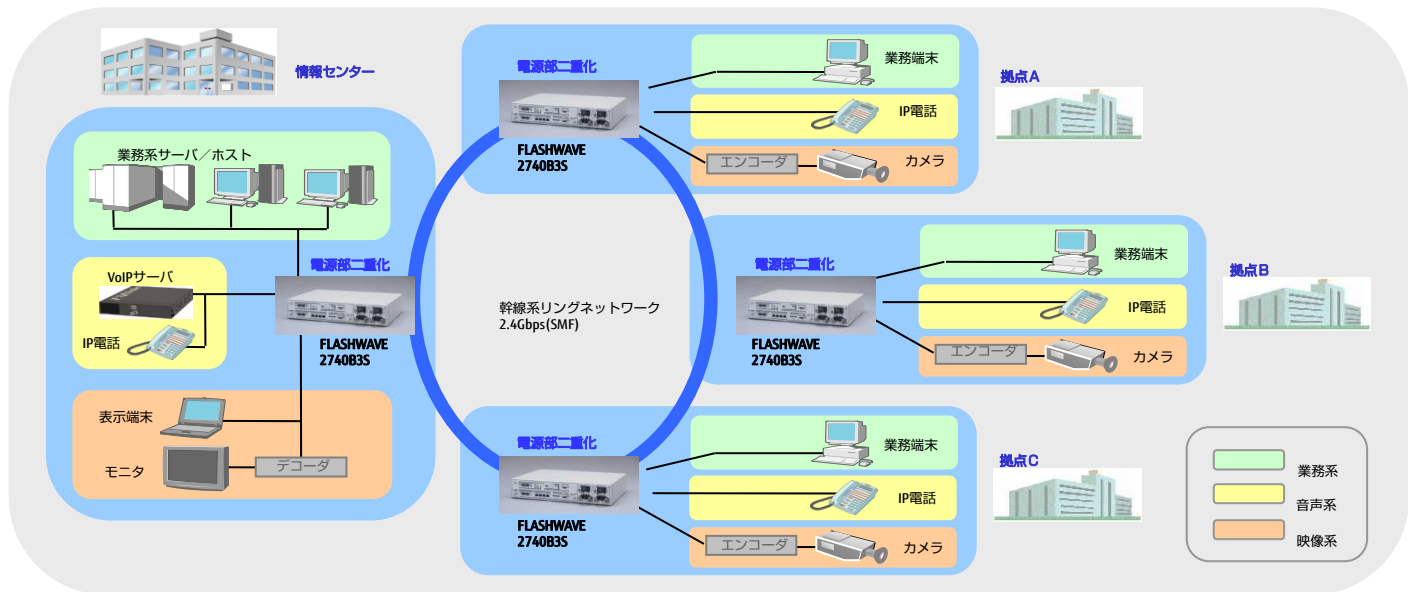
情報センター

業務系サーバ／ホスト

電源部二重化

VoIPサーバ

IP電話

FLASHWAVE 2740B3S

表示端末

モニタ

デコーダ

電源部二重化

FLASHWAVE 2740B3S

業務端末

IP電話

エンコーダ

カメラ

拠点A

幹線系リングネットワーク
2.4Gbps(SMF)

電源部二重化

FLASHWAVE 2740B3S

業務端末

IP電話

エンコーダ

カメラ

拠点B

電源部二重化

FLASHWAVE 2740B3S

業務端末

IP電話

エンコーダ

カメラ

拠点C

業務系

音声系

映像系